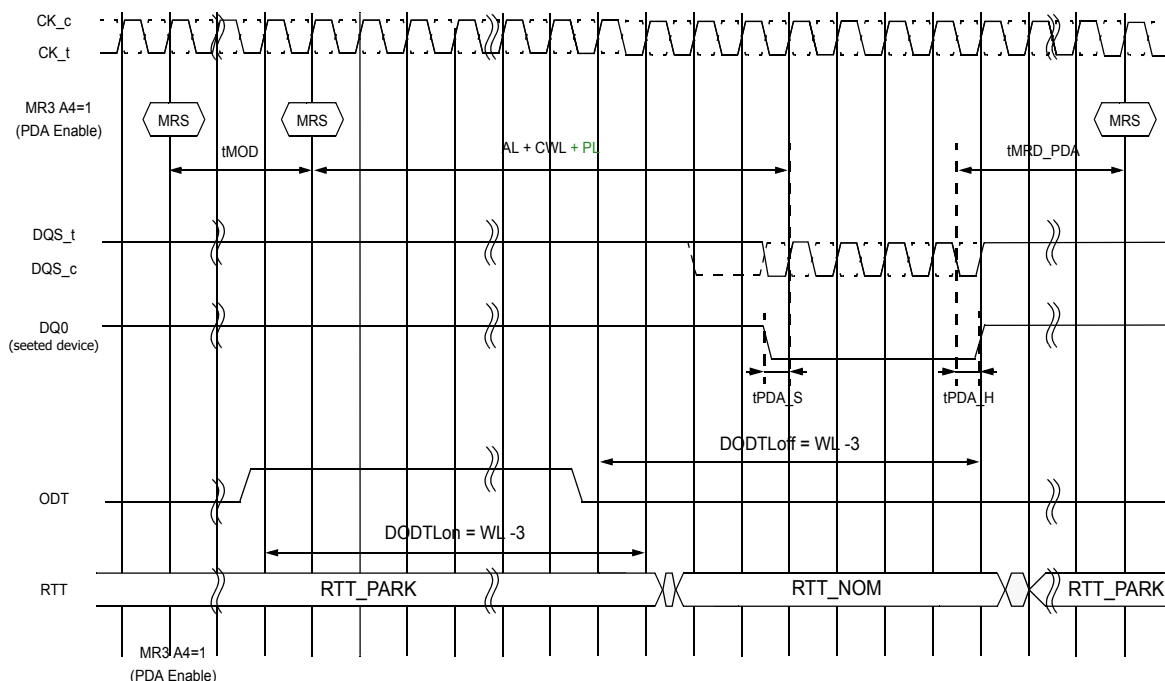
CK_c
CK_t

MR3 A4=1
(PDA Enable)

MRS

MRS

MRS

tMOD

AL + CWL + PL

tMRD_PDA

DQS_t
DQS_c

DQ0
(seeted device)

tPDA_S

tPDA_H

DODTLoff = WL -3

ODT

DODTLon = WL -3

RTT

RTT_PARK

RTT_NOM

RTT_PARK

MR3 A4=1
(PDA Enable)